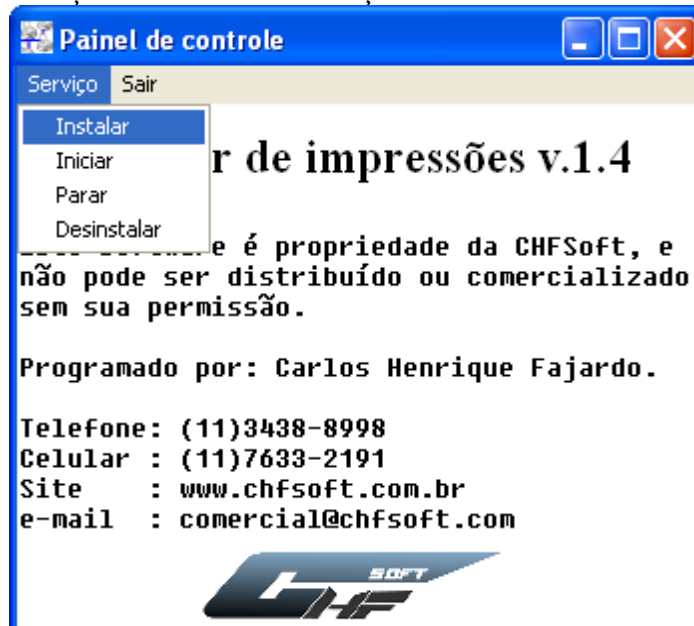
Painel de controle

Serviço Sair

Instalar
Iniciar
Parar
Desinstalar

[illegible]r de impressões v.1.4

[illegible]e é propriedade da CHFSoft, e não pode ser distribuído ou comercializado sem sua permissão.

Programado por: Carlos Henrique Fajardo.

Telefone: (11)3438-8998
Celular : (11)7633-2191
Site : www.chfsoft.com.br
e-mail : comercial@chfsoft.com

SOFT CHF